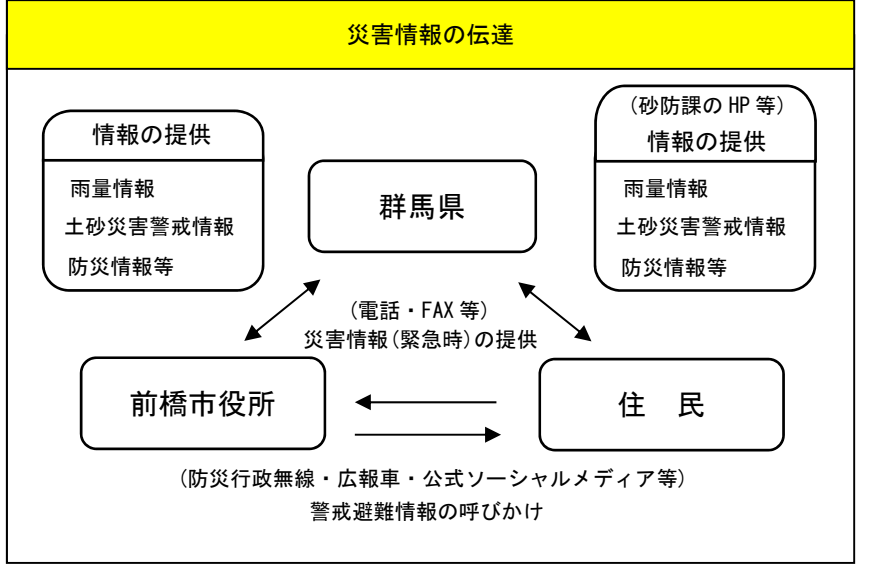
災害情報の伝達

情報の提供

雨量情報
土砂災害警戒情報
防災情報等

群馬県

（砂防課の HP 等）
情報の提供

雨量情報
土砂災害警戒情報
防災情報等

（電話・FAX 等）
災害情報（緊急時）の提供

前橋市役所

住　民

（防災行政無線・広報車・公式ソーシャルメディア等）
警戒避難情報の呼びかけ